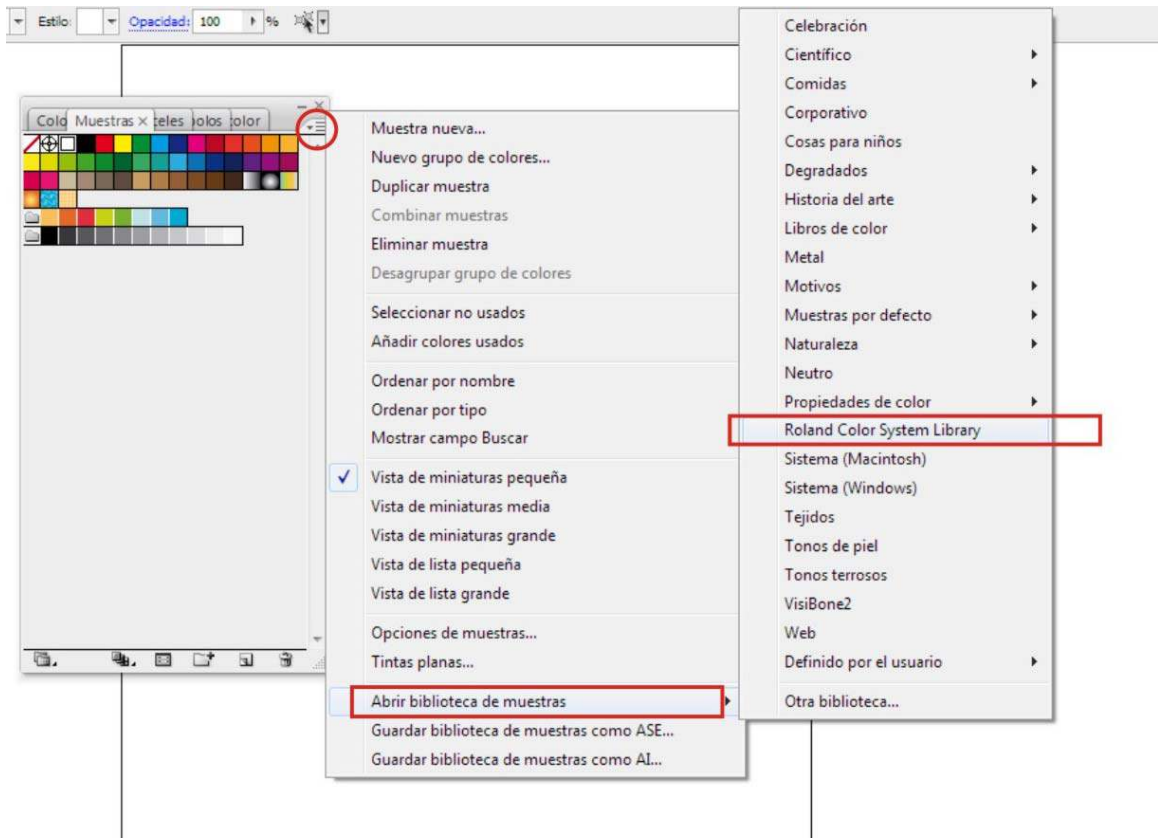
Estilo: Opacidad: 100 %

Colo Muestras × celes bolos color

Muestra nueva...
Nuevo grupo de colores...
Duplicar muestra
Combinar muestras
Eliminar muestra
Desagrupar grupo de colores

Seleccionar no usados
Añadir colores usados

Ordenar por nombre
Ordenar por tipo
Mostrar campo Buscar

✓ Vista de miniaturas pequeña
Vista de miniaturas media
Vista de miniaturas grande
Vista de lista pequeña
Vista de lista grande

Opciones de muestras...
Tintas planas...

Abrir biblioteca de muestras
Guardar biblioteca de muestras como ASE...
Guardar biblioteca de muestras como AI...

Celebración
Científico
Comidas
Corporativo
Cosas para niños
Degradados
Historia del arte
Libros de color
Metal
Motivos
Muestras por defecto
Naturaleza
Neutro
Propiedades de color
Roland Color System Library
Sistema (Macintosh)
Sistema (Windows)
Tejidos
Tonos de piel
Tonos terrosos
VisiBone2
Web
Definido por el usuario

Otra biblioteca...